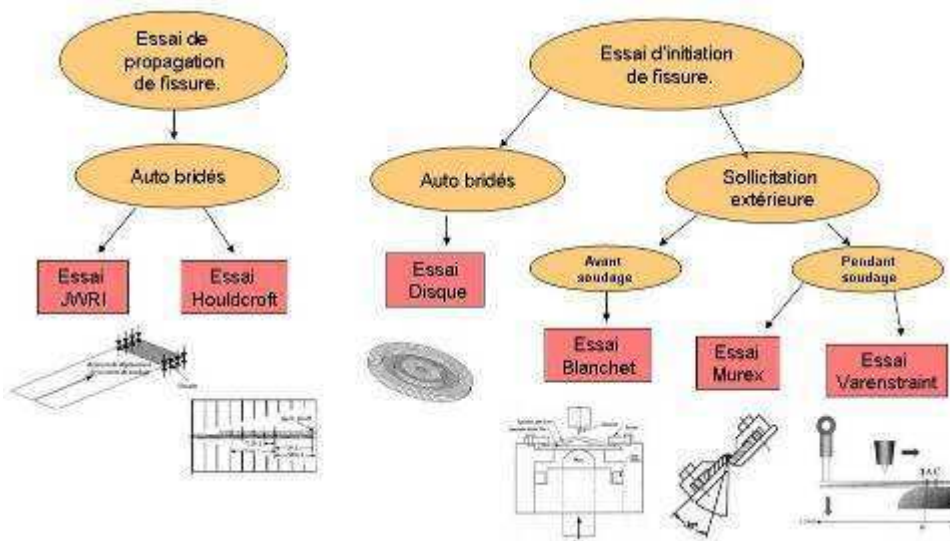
Essai de propagation de fissure.

Auto bridés

Essai JWRI

Essai Houldcroft

Essai d'initiation de fissure.

Auto bridés

Essai Disque

Sollicitation extérieure

Avant soudage

Essai Blanchet

Pendant soudage

Essai Murex

Essai Varenstraint